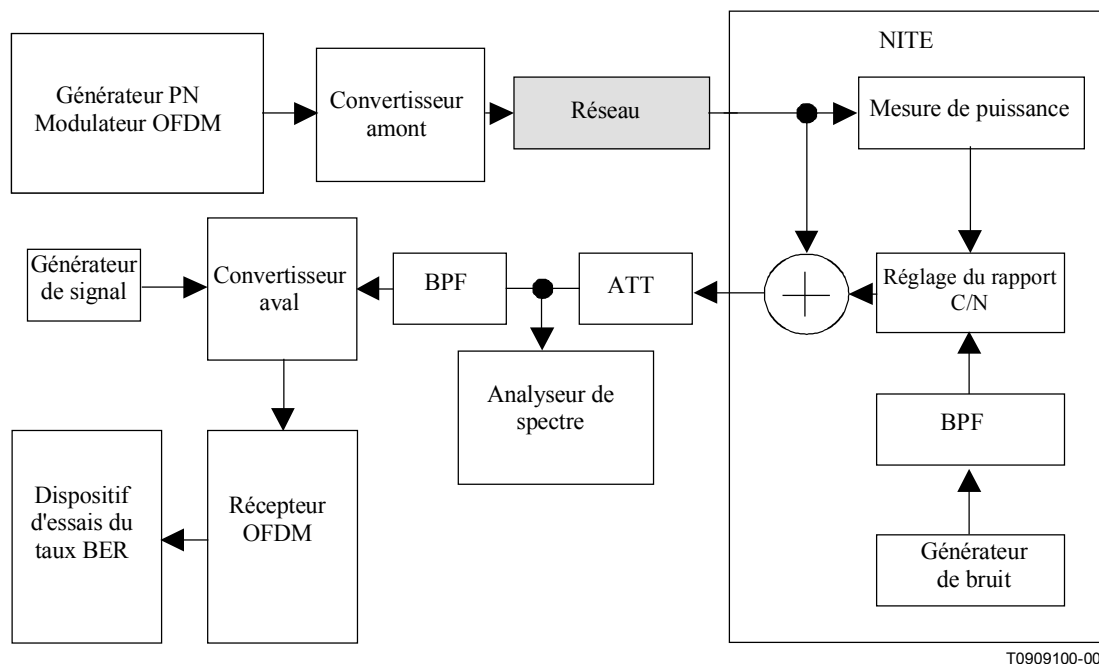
Générateur PN Modulateur OFDM

Convertisseur amont

Réseau

NITE

Mesure de puissance

Générateur de signal

Convertisseur aval

BPF

ATT

Réglage du rapport C/N

Analyseur de spectre

BPF

Dispositif d'essais du taux BER

Récepteur OFDM

Générateur de bruit

T0909100-00